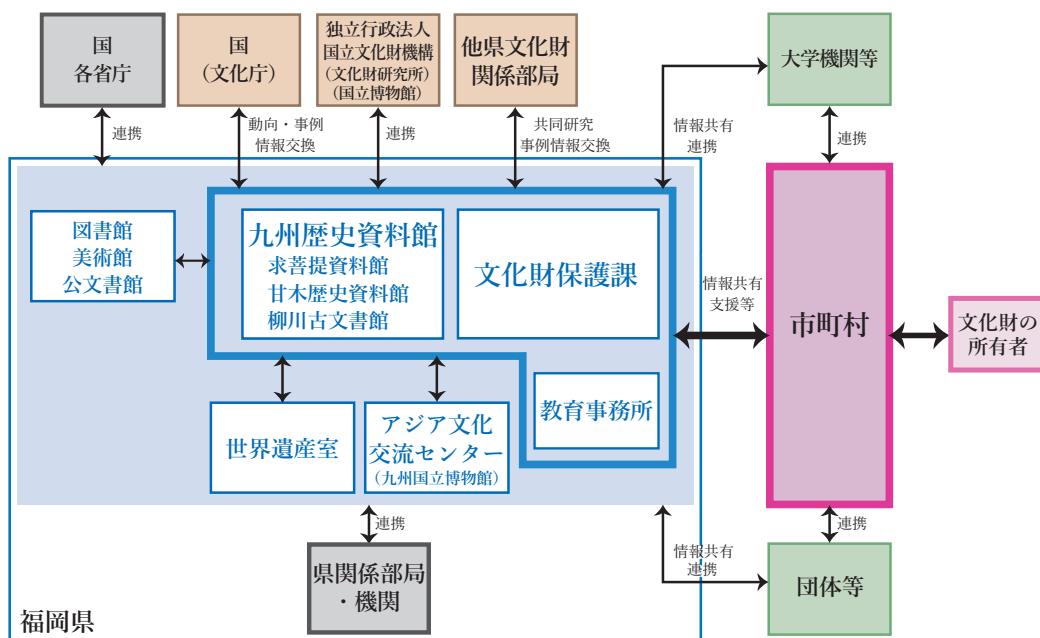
国
各省庁

国
（文化庁）

独立行政法人
国立文化財機構
（文化財研究所）
（国立博物館）

他県文化財
関係部局

大学機関等

連携

動向・事例
情報交換

連携

共同研究
事例情報交換

情報共有
連携

連携

図書館
美術館
公文書館

九州歴史資料館
求菩提資料館
甘木歴史資料館
柳川古文書館

文化財保護課

情報共有
支援等

市町村

文化財の
所有者

教育事務所

世界遺産室

アジア文化
交流センター
（九州国立博物館）

連携

県関係部局
・機関

情報共有
連携

連携

団体等

福岡県